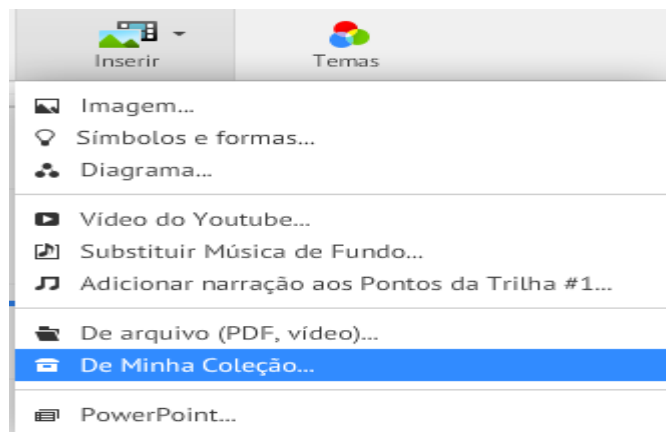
Inserir
Temas

Imagem...
Símbolos e formas...
Diagrama...

Vídeo do Youtube...
Substituir Música de Fundo...
Adicionar narração aos Pontos da Trilha #1...

De arquivo (PDF, vídeo)...
De Minha Coleção...

PowerPoint...